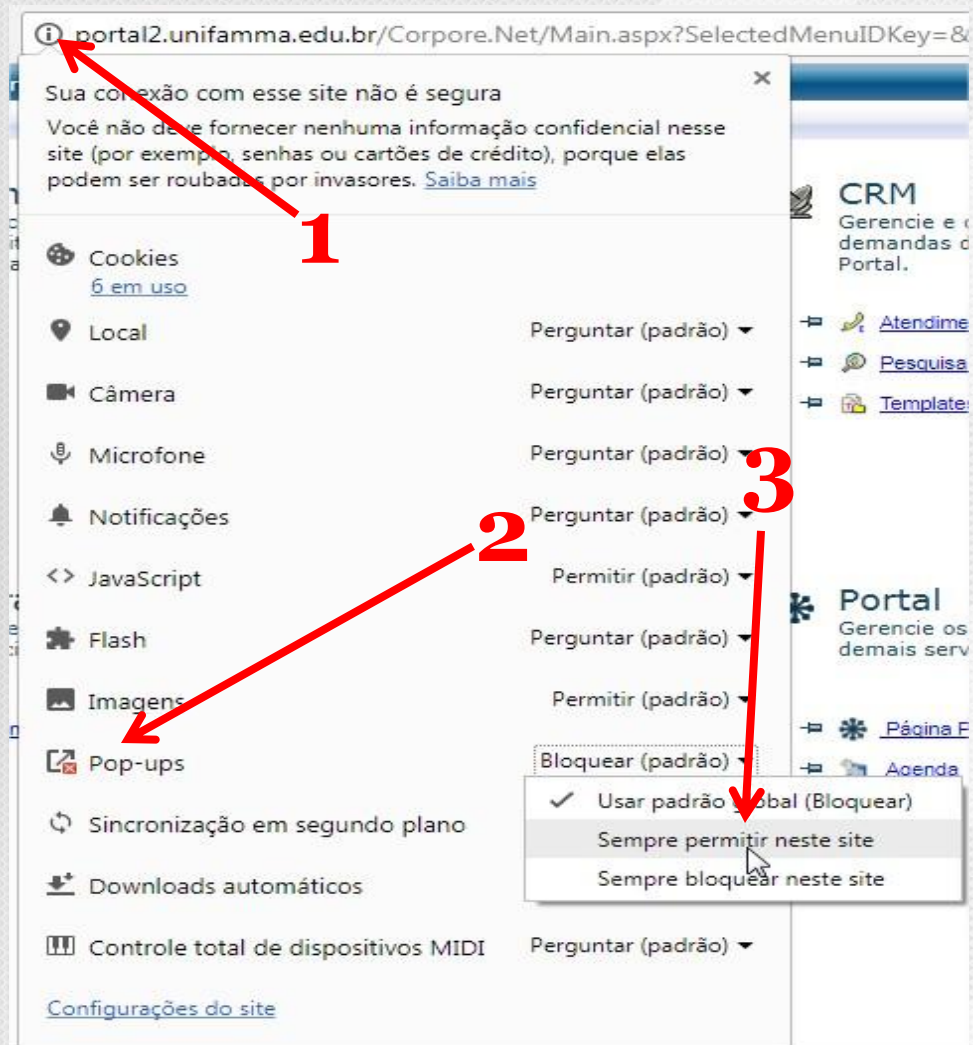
portal2.unifamma.edu.br/Corpore.Net/Main.aspx?SelectedMenuIDKey=&

Sua conexão com esse site não é segura
Você não deve fornecer nenhuma informação confidencial nesse site (por exemplo, senhas ou cartões de crédito), porque elas podem ser roubadas por invasores. Saiba mais

1

Cookies
6 em uso

Local Perguntar (padrão)

Câmera Perguntar (padrão)

Microfone Perguntar (padrão)

Notificações Perguntar (padrão)

JavaScript Permitir (padrão)

Flash Perguntar (padrão)

Imagens Permitir (padrão)

Pop-ups Bloquear (padrão)

Sincronização em segundo plano

Downloads automáticos

Controle total de dispositivos MIDI Perguntar (padrão)

Configurações do site

2

3

Usar padrão global (Bloquear)
Sempre permitir neste site
Sempre bloquear neste site

CRM
Gerencie e demandas Portal.

Atendime
Pesquisa
Template

Portal
Gerencie os demais serv

Página P
Agenda